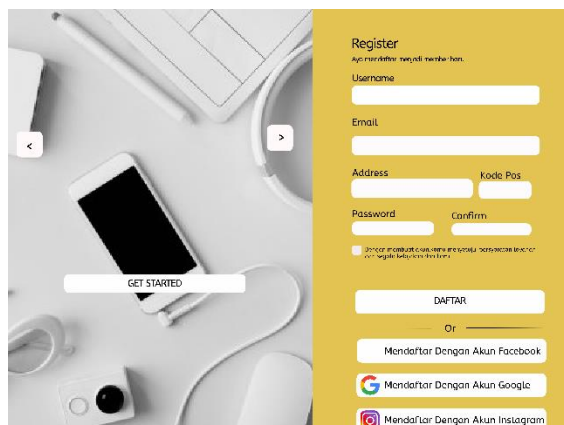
<

>

GET STARTED

Register

Ayo mendaftar menjadi member kami.

Username

Email

Address

Kode Pos

Password

Confirm

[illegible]

DAFTAR

Or

Mendaftar Dengan Akun Facebook

Mendaftar Dengan Akun Google

Mendaftar Dengan Akun Instagram